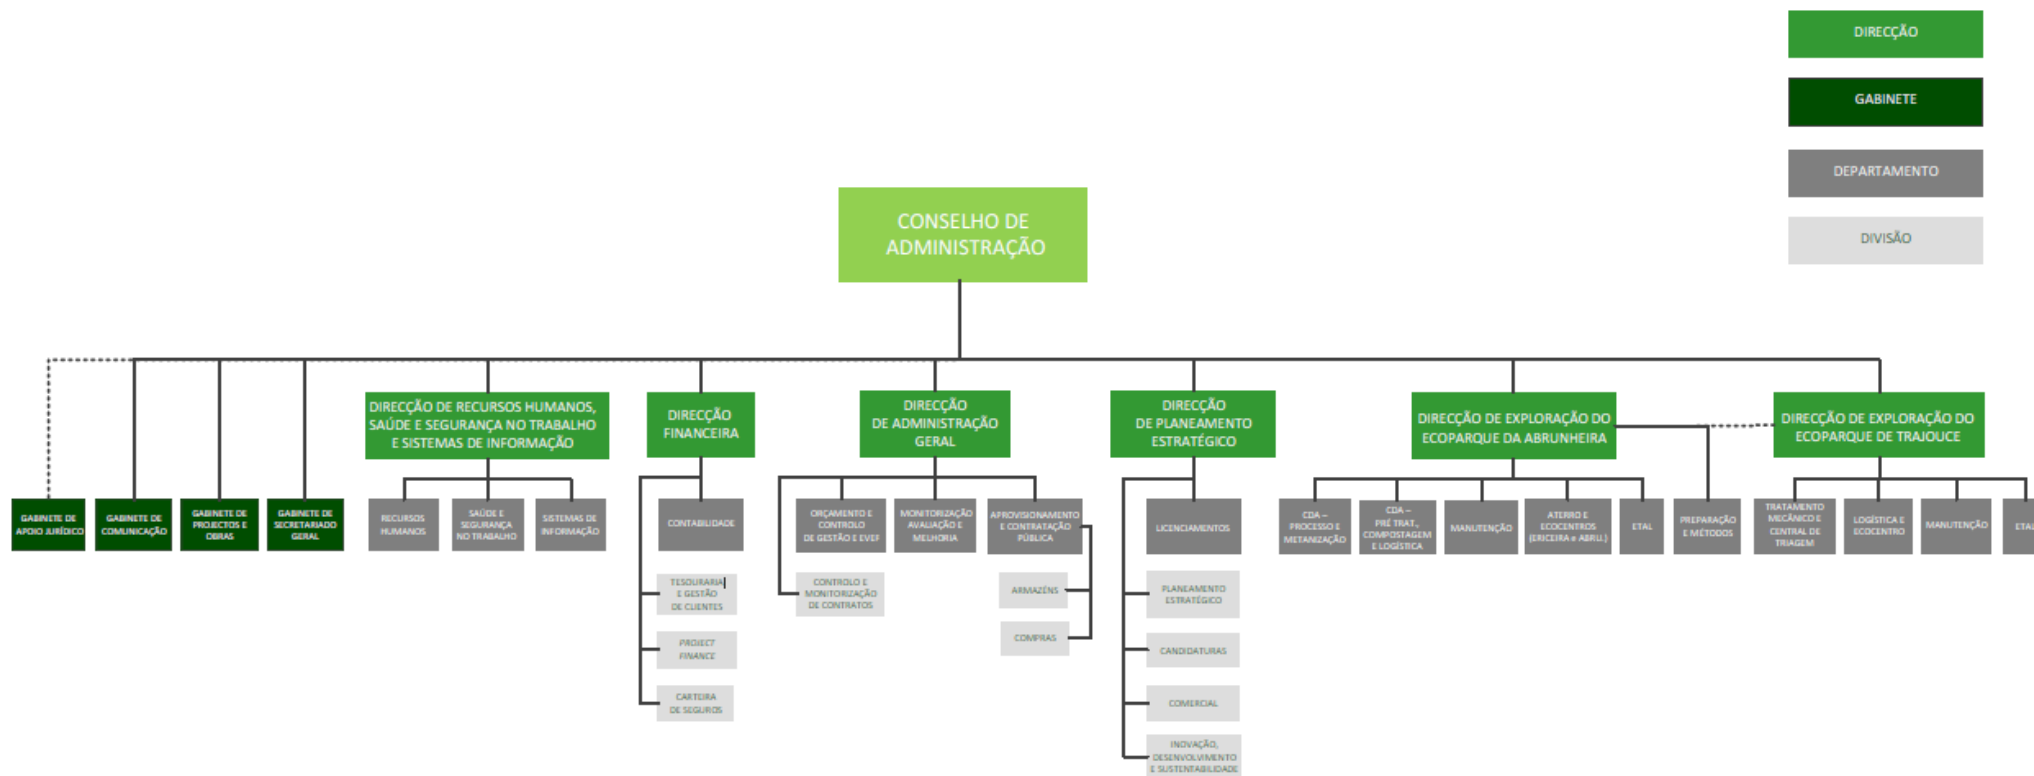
DIRECÇÃO

GABINETE

DEPARTAMENTO

DIVISÃO

CONSELHO DE ADMINISTRAÇÃO

GABINETE DE APOIO JURÍDICO

GABINETE DE COMUNICAÇÃO

GABINETE DE PROJECTOS E OBRAS

GABINETE DE SECRETARIADO GERAL

DIRECÇÃO DE RECURSOS HUMANOS, SAÚDE E SEGURANÇA NO TRABALHO E SISTEMAS DE INFORMAÇÃO

RECURSOS HUMANOS

SAÚDE E SEGURANÇA NO TRABALHO

SISTEMAS DE INFORMAÇÃO

DIRECÇÃO FINANCEIRA

CONTABILIDADE

TESOURARIA E GESTÃO DE CLIENTES

PROJECT FINANCE

CARTEIRA DE SEGUROS

DIRECÇÃO DE ADMINISTRAÇÃO GERAL

ORÇAMENTO E CONTROLO DE GESTÃO E EVEF

CONTROLO E MONITORIZAÇÃO DE CONTRATOS

MONITORIZAÇÃO AVALIAÇÃO E MELHORIA

APROVISIONAMENTO E CONTRATAÇÃO PÚBLICA

ARMAZÉNS

COMPRAS

DIRECÇÃO DE PLANEAMENTO ESTRATÉGICO

LICENCIAMENTOS

PLANEAMENTO ESTRATÉGICO

CANDIDATURAS

COMERCIAL

INOVAÇÃO, DESENVOLVIMENTO E SUSTENTABILIDADE

DIRECÇÃO DE EXPLORAÇÃO DO ECOPARQUE DA ABRUNHEIRA

CDA – PROCESSO E METANIZAÇÃO

CDA – PRÉ TRAT., COMPOSTAGEM E LOGÍSTICA

MANUTENÇÃO

ATERRO E ECOCENTROS (ERICEIRA e ABRIL)

ETAL

PREPARAÇÃO E MÉTODOS

DIRECÇÃO DE EXPLORAÇÃO DO ECOPARQUE DE TRAJOUCE

TRATAMENTO MECÂNICO E CENTRAL DE TRIAGEM

LOGÍSTICA E ECOCENTRO

MANUTENÇÃO

ETA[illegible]